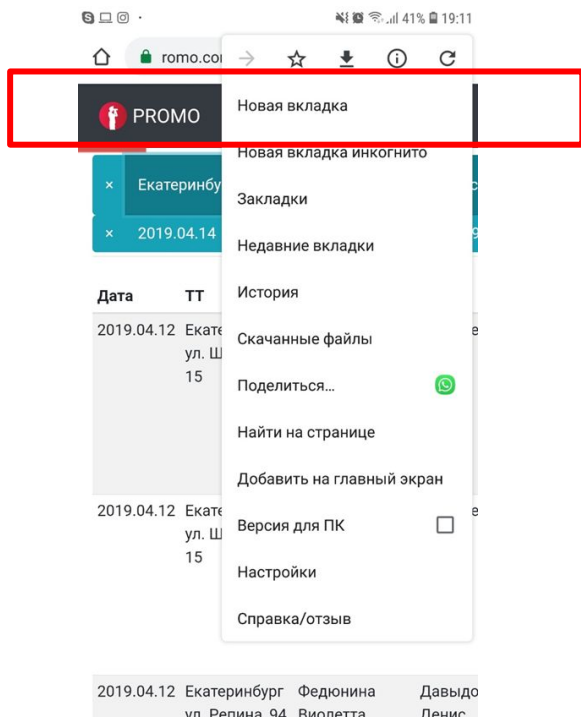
41% 19:11

romo.co

PROMO

Новая вкладка

Новая вкладка инкогнито

Закладки

Недавние вкладки

История

Скачанные файлы

Поделиться...

Найти на странице

Добавить на главный экран

Версия для ПК

Настройки

Справка/отзыв

× Екатеринбург

× 2019.04.14

Дата ТТ

2019.04.12 Екате ул. Ш 15

2019.04.12 Екате ул. Ш 15

2019.04.12 Екатеринбург ул. Репина 94 Федюнина Виолетта Давыдо Денис